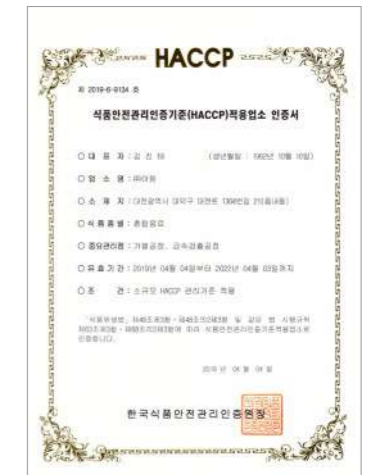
HACCP

제 2019-6-0134 호

식품안전관리인증기준(HACCP)적용업소 인증서

○ 대 표 자 : 김 진 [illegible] (생년월일 : 1962년 10월 10일)

○ 업 소 명 : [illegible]

○ 소 재 지 : 대전광역시 대덕구 대전로 1306번길 21(읍내동)

○ 식 품 유 형 : 혼합음료

○ 중요관리점 : 가열공정, 금속검출공정

○ 유 효 기 간 : 2019년 04월 04일부터 2022년 04월 03일까지

○ 조 건 : 소규모 HACCP 관리기준 적용

「식품위생법」 제48조제3항 · 제48조의2제3항 및 같은 법 시행규칙 제63조제3항 · 제68조의2제1항에 따라 식품안전관리인증기준적용업소로 인증합니다.

2019년 04월 04일

한국식품안전관리인증원장